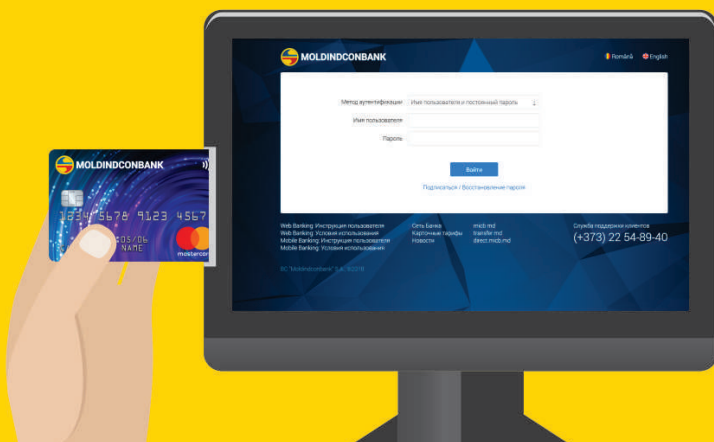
MOLDINDCONBANK

Română English

Метод аутентификации Имя пользователя и постоянный пароль

Имя пользователя

Пароль

Войти

Подписаться / Восстановление пароля

Web Banking: Инструкция пользователя
Web Banking: Условия использования
Mobile Banking: Инструкция пользователя
Mobile Banking: Условия использования

Сеть Банка
Карточные тарифы
Новости

micb.md
transfer.md
direct.micb.md

Служба поддержки клиентов
(+373) 22 54-89-40

BC "Moldindconbank" S.A. ©2018

MOLDINDCONBANK

1234 5678 9123 4567

05/06
NAME

mastercard